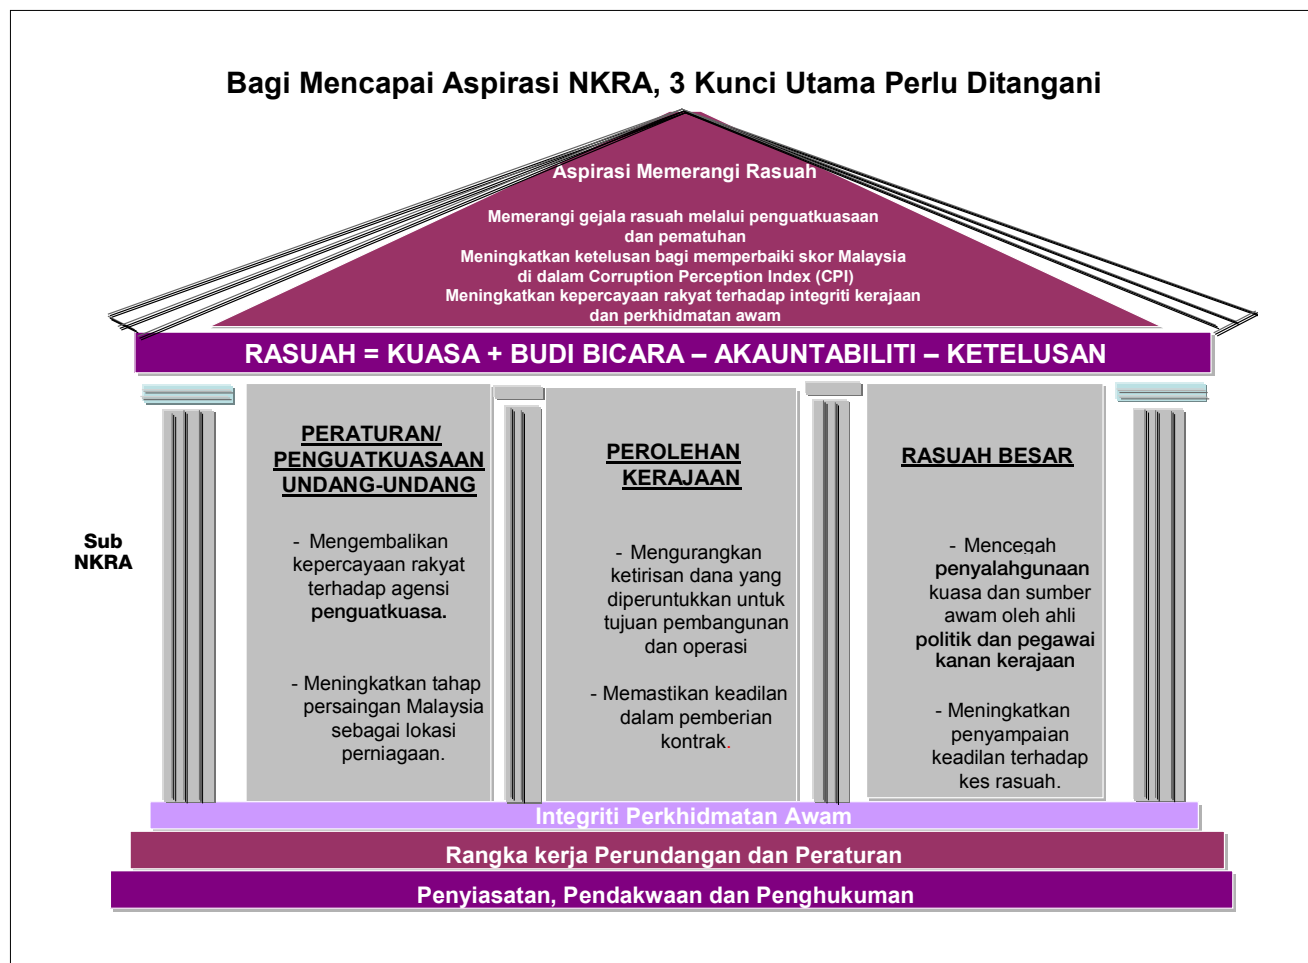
Bagi Mencapai Aspirasi NKRA, 3 Kunci Utama Perlu Ditangani

Aspirasi Memerangi Rasuah

Memerangi gejala rasuah melalui penguatkuasaan dan pematuhan
Meningkatkan ketelusan bagi memperbaiki skor Malaysia di dalam Corruption Perception Index (CPI)
Meningkatkan kepercayaan rakyat terhadap integriti kerajaan dan perkhidmatan awam

RASUAH = KUASA + BUDI BICARA – AKAUNTABILITI – KETELUSAN

Sub NKRA

PERATURAN/ PENGUATKUASAAN UNDANG-UNDANG

- Mengembalikan kepercayaan rakyat terhadap agensi penguatkuasa.

- Meningkatkan tahap persaingan Malaysia sebagai lokasi perniagaan.

PEROLEHAN KERAJAAN

- Mengurangkan ketirisan dana yang diperuntukkan untuk tujuan pembangunan dan operasi

- Memastikan keadilan dalam pemberian kontrak.

RASUAH BESAR

- Mencegah penyalahgunaan kuasa dan sumber awam oleh ahli politik dan pegawai kanan kerajaan

- Meningkatkan penyampaian keadilan terhadap kes rasuah.

Integriti Perkhidmatan Awam

Rangka kerja Perundangan dan Peraturan

Penyiasatan, Pendakwaan dan Penghukuman